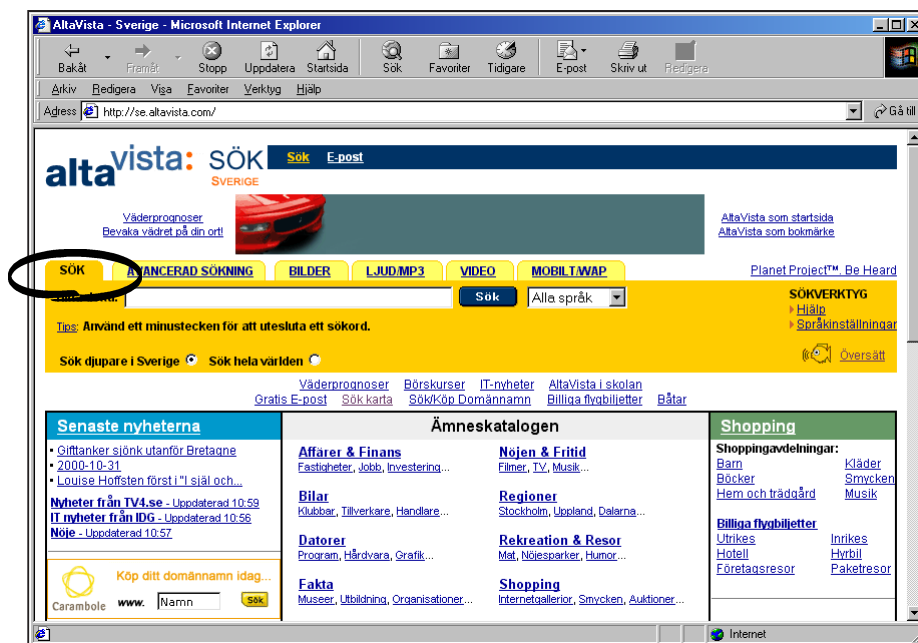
AltaVista - Sverige - Microsoft Internet Explorer

Bakåt Framåt Stopp Uppdatera Startsida Sök Favoriter Tidigare E-post Skriv ut Redigera

Arkiv Redigera Visa Favoriter Verktyg Hjälp

Adress http://se.altavista.com/

Gå till

altavista: SÖK SVERIGE

Sök E-post

Väderprognoser
Bevaka vädret på din ort!

AltaVista som startsida
AltaVista som bokmärke

SÖK AVANCERAD SÖKNING BILDER LJUD/MP3 VIDEO MOBILT/WAP

Planet Project™, Be Heard

Sök efter: Sök Alla språk

SÖKVERKTYG
Hjälp
Språkinställningar

Tips: Använd ett minustecken för att utesluta ett sökord.

Sök djupare i Sverige Sök hela världen

Översätt

Väderprognoser Börskurser IT-nyheter AltaVista i skolan
Gratis E-post Sök karta Sök/Köp Domännamn Billiga flygbiljetter Båtar

Senaste nyheterna
• Gifttanker sjönk utanför Bretagne
• 2000-10-31
• Louise Hoffsten först i "I själ och...
Nyheter från TV4.se - Uppdaterad 10:59
IT nyheter från IDG - Uppdaterad 10:56
Nöje - Uppdaterad 10:57

Carambole Köp ditt domännamn idag... www. Namn Sök

Ämneskatalogen

Affärer & Finans
Fastigheter, Jobb, Investering...

Nöjen & Fritid
Filmer, TV, Musik...

Bilar
Klubbar, Tillverkare, Handlare...

Regioner
Stockholm, Uppland, Dalarna...

Datorer
Program, Hårdvara, Grafik...

Rekreation & Resor
Mat, Nöjesparker, Humor...

Fakta
Museer, Utbildning, Organisationer...

Shopping
Internetgallerior, Smycken, Auktioner...

Shopping
Shoppingavdelningar:
Barn Kläder
Böcker Smycken
Hem och trädgård Musik

Billiga flygbiljetter
Utrikes Inrikes
Hotell Hyrbil
Företagsresor Paketresor

Internet